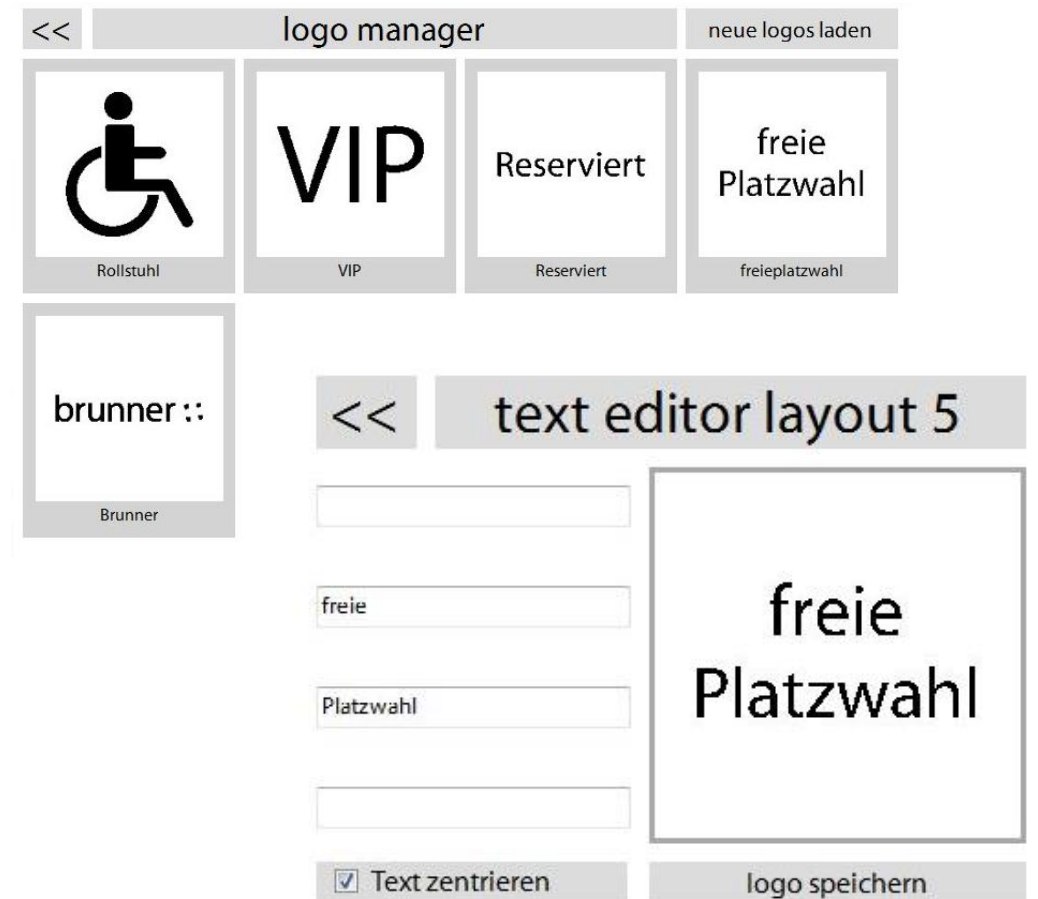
<<

logo manager

neue logos laden

VIP

Reserviert

freie Platzwahl

Rollstuhl

VIP

Reserviert

freieplatzwahl

brunner ::

Brunner

<<

text editor layout 5

freie

Platzwahl

freie Platzwahl

☑ Text zentrieren

logo speichern